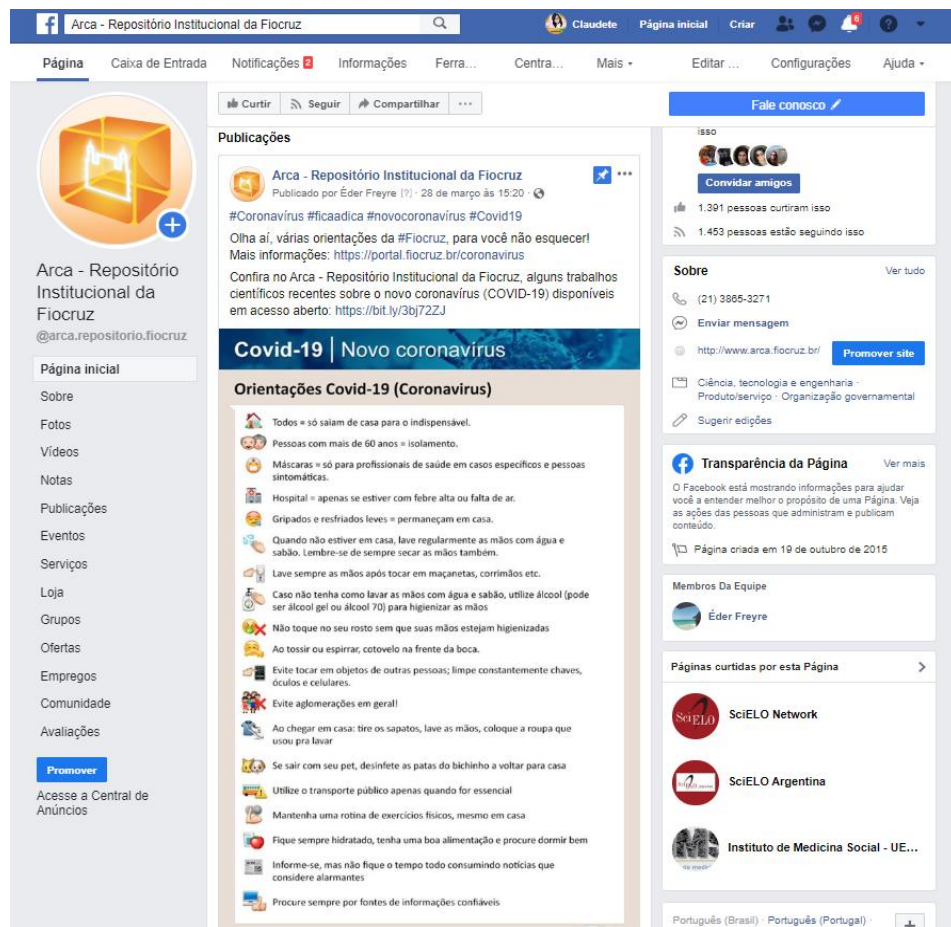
Arca - Repositório Institucional da Fiocruz

Claudete Página inicial Criar 6

Página Caixa de Entrada Notificações 2 Informações Ferra... Centra... Mais Editar ... Configurações Ajuda

Arca - Repositório Institucional da Fiocruz
@arca.repositorio.fiocruz

Página inicial
Sobre
Fotos
Vídeos
Notas
Publicações
Eventos
Serviços
Loja
Grupos
Ofertas
Empregos
Comunidade
Avaliações

Promover

Acesse a Central de Anúncios

Curtir Seguir Compartilhar ...

Publicações

Arca - Repositório Institucional da Fiocruz
Publicado por Éder Freyre [?] · 28 de março às 15:20

#Coronavírus #ficaadica #novocoronavírus #Covid19

Olha aí, várias orientações da #Fiocruz, para você não esquecer! Mais informações: https://portal.fiocruz.br/coronavirus

Confira no Arca - Repositório Institucional da Fiocruz, alguns trabalhos científicos recentes sobre o novo coronavírus (COVID-19) disponíveis em acesso aberto: https://bit.ly/3bj72ZJ

Covid-19 | Novo coronavírus

Orientações Covid-19 (Coronavirus)

Todos = só saiam de casa para o indispensável.
Pessoas com mais de 60 anos = isolamento.
Máscaras = só para profissionais de saúde em casos específicos e pessoas sintomáticas.
Hospital = apenas se estiver com febre alta ou falta de ar.
Gripados e resfriados leves = permaneçam em casa.
Quando não estiver em casa, lave regularmente as mãos com água e sabão. Lembre-se de sempre secar as mãos também.
Lave sempre as mãos após tocar em maçanetas, corrimãos etc.
Caso não tenha como lavar as mãos com água e sabão, utilize álcool (pode ser álcool gel ou álcool 70) para higienizar as mãos
Não toque no seu rosto sem que suas mãos estejam higienizadas
Ao tossir ou espirrar, cotovelo na frente da boca.
Evite tocar em objetos de outras pessoas; limpe constantemente chaves, óculos e celulares.
Evite aglomerações em geral!
Ao chegar em casa: tire os sapatos, lave as mãos, coloque a roupa que usou pra lavar
Se sair com seu pet, desinfete as patas do bichinho a voltar para casa
Utilize o transporte público apenas quando for essencial
Mantenha uma rotina de exercícios físicos, mesmo em casa
Fique sempre hidratado, tenha uma boa alimentação e procure dormir bem
Informe-se, mas não fique o tempo todo consumindo notícias que considere alarmantes
Procure sempre por fontes de informações confiáveis

Fale conosco

isso

Convidar amigos

1.391 pessoas curtiram isso

1.453 pessoas estão seguindo isso

Sobre Ver tudo

(21) 3865-3271

Enviar mensagem

http://www.arca.fiocruz.br/ Promover site

Ciência, tecnologia e engenharia · Produto/serviço · Organização governamental

Sugerir edições

Transparência da Página Ver mais

O Facebook está mostrando informações para ajudar você a entender melhor o propósito de uma Página. Veja as ações das pessoas que administram e publicam conteúdo.

Página criada em 19 de outubro de 2015

Membros Da Equipe

Éder Freyre

Páginas curtidas por esta Página

SciELO Network

SciELO Argentina

Instituto de Medicina Social - UE...

Português (Brasil) · Português (Portugal) ·